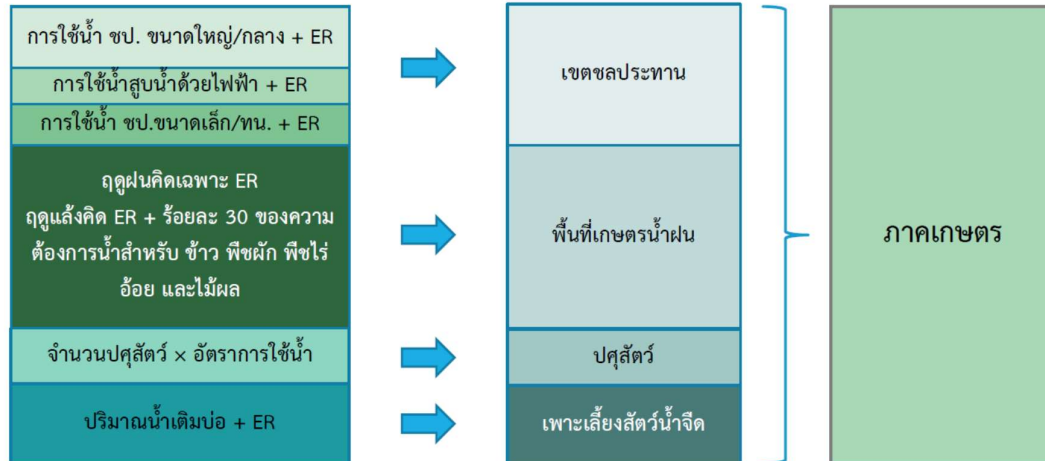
การใช้น้ำ ชป. ขนาดใหญ่/กลาง + ER

การใช้น้ำสูบน้ำด้วยไฟฟ้า + ER

การใช้น้ำ ชป.ขนาดเล็ก/ทน. + ER

ฤดูฝนคิดเฉพาะ ER
ฤดูแล้งคิด ER + ร้อยละ 30 ของความต้องการน้ำสำหรับ ข้าว พืชผัก พืชไร่ อ้อย และไม้ผล

จำนวนปศุสัตว์ × อัตราการใช้น้ำ

ปริมาณน้ำเติมบ่อ + ER

เขตชลประทาน

พื้นที่เกษตรน้ำฝน

ปศุสัตว์

เพาะเลี้ยงสัตว์น้ำจืด

ภาคเกษตร